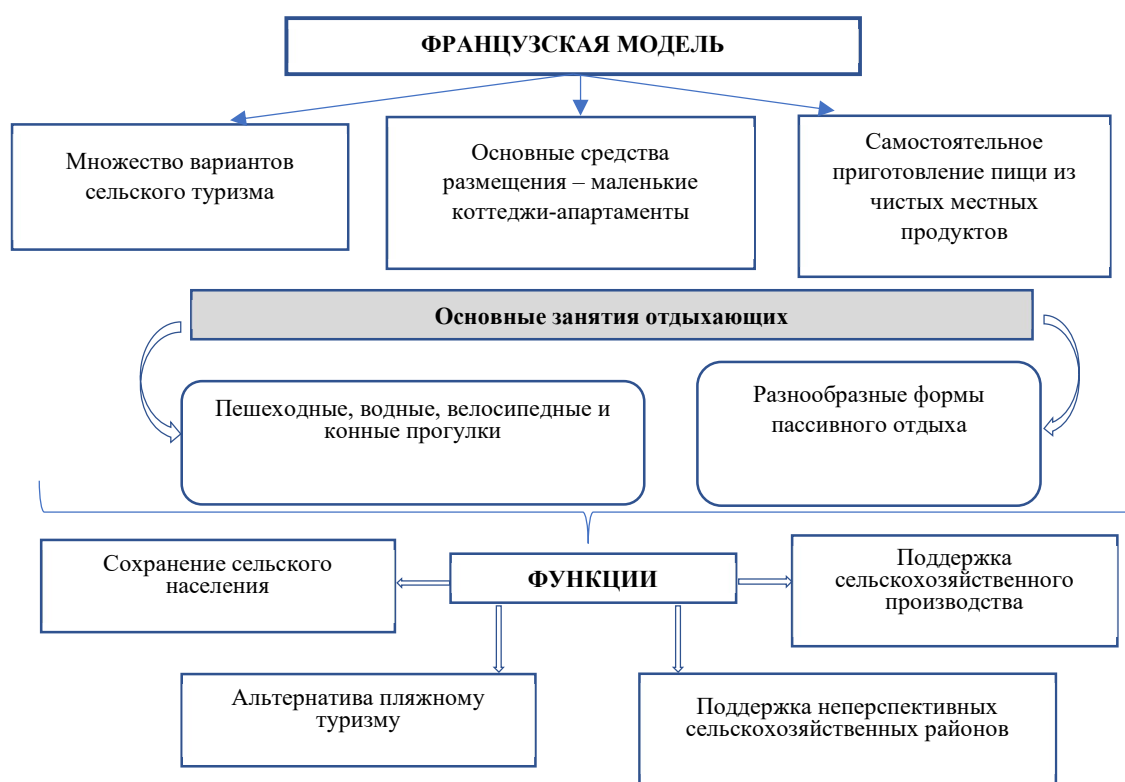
ФРАНЦУЗСКАЯ МОДЕЛЬ

Множество вариантов сельского туризма

Основные средства размещения – маленькие коттеджи-апартаменты

Самостоятельное приготовление пищи из чистых местных продуктов

Основные занятия отдыхающих

Пешеходные, водные, велосипедные и конные прогулки

Разнообразные формы пассивного отдыха

Сохранение сельского населения

ФУНКЦИИ

Поддержка сельскохозяйственного производства

Альтернатива пляжному туризму

Поддержка неперспективных сельскохозяйственных районов